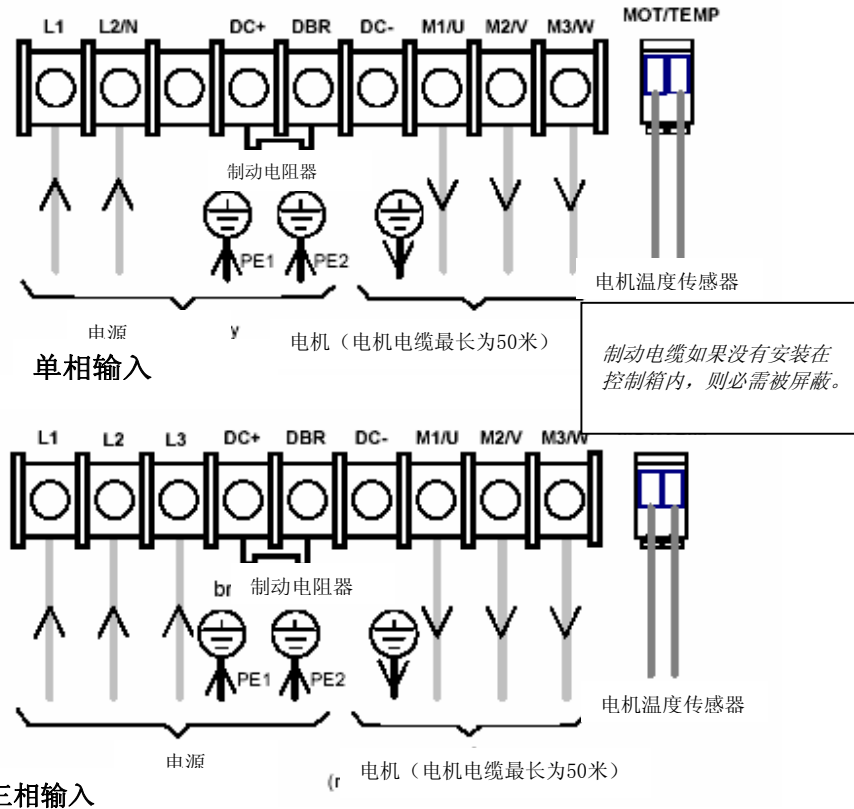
L1 L2/N DC+ DBR DC- M1/U M2/V M3/W MOT/TEMP

制动电阻器

PE1 PE2

电机温度传感器

电源 y 电机（电机电缆最长为50米）

单相输入

制动电缆如果没有安装在控制箱内，则必需被屏蔽。

L1 L2 L3 DC+ DBR DC- M1/U M2/V M3/W

br 制动电阻器

PE1 PE2

电机温度传感器

电源 (r 电机（电机电缆最长为50米）

三相输入